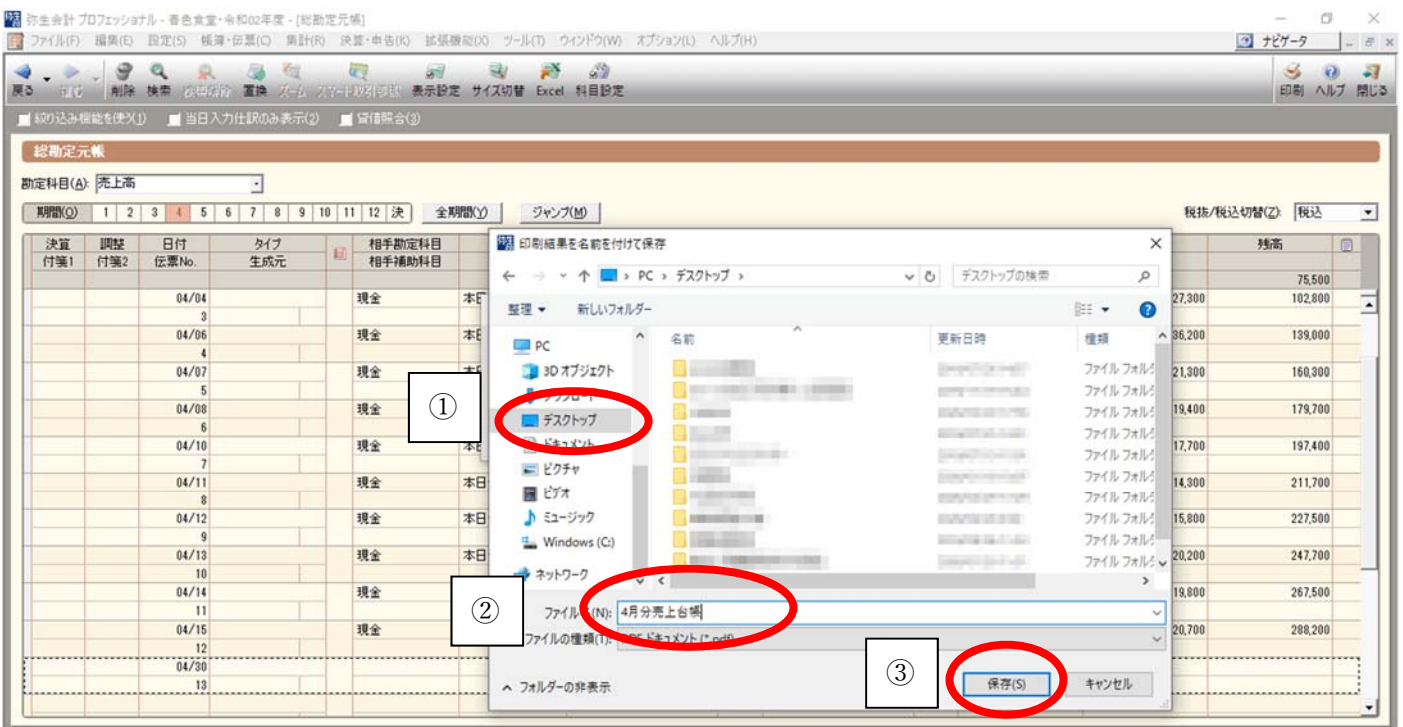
弥生会計 プロフェッショナル - 春色食堂・令和02年度 - [総勘定元帳]

ファイル(F) 編集(E) 設定(S) 帳簿・伝票(C) 集計(R) 決算・申告(K) 拡張機能(X) ツール(T) ウィンドウ(W) オプション(L) ヘルプ(H)

ナビゲータ

戻る 進む 削除 検索 検索解除 置換 ズーム スマート取引取込 表示設定 サイズ切替 Excel 科目設定

印刷 ヘルプ 閉じる

絞り込み機能を使う(1) 当日入力仕訳のみ表示(2) 貸借照合(3)

総勘定元帳

勘定科目(A): 売上高

期間(O) 1 2 3 4 5 6 7 8 9 10 11 12 決 全期間(Y) ジャンプ(M)

税抜/税込切替(Z): 税込

| 決算 付箋1 | 調整 付箋2 | 日付 伝票No. | タイプ 生成元 | 相手勘定科目 相手補助科目 | | | 残高 |
|---|---|---|---|---|---|---|---|
| | | | | | | | 75,500 |
| | | 04/04 3 | | 現金 | 本日 | 27,300 | 102,800 |
| | | 04/06 4 | | 現金 | 本日 | 36,200 | 139,000 |
| | | 04/07 5 | | 現金 | 本日 | 21,300 | 160,300 |
| | | 04/08 6 | | 現金 | | 19,400 | 179,700 |
| | | 04/10 7 | | 現金 | 本日 | 17,700 | 197,400 |
| | | 04/11 8 | | 現金 | 本日 | 14,300 | 211,700 |
| | | 04/12 9 | | 現金 | 本日 | 15,800 | 227,500 |
| | | 04/13 10 | | 現金 | 本日 | 20,200 | 247,700 |
| | | 04/14 11 | | 現金 | | 19,800 | 267,500 |
| | | 04/15 12 | | 現金 | | 20,700 | 288,200 |
| | | 04/30 13 | | | | | |

印刷結果を名前を付けて保存

PC › デスクトップ ›

デスクトップの検索

整理 新しいフォルダー

PC
3D オブジェクト
ダウンロード
デスクトップ
ドキュメント
ピクチャ
ビデオ
ミュージック
Windows (C:)
ネットワーク

名前 更新日時 種類

ファイル フォルダー
ファイル フォルダー
ファイル フォルダー
ファイル フォルダー
ファイル フォルダー
ファイル フォルダー
ファイル フォルダー
ファイル フォルダー
ファイル フォルダー
ファイル フォルダー
ファイル フォルダー

①

②

ファイル名(N): 4月分売上台帳

ファイルの種類(T): PDF ドキュメント (*.pdf)

③

フォルダーの非表示

保存(S) キャンセル